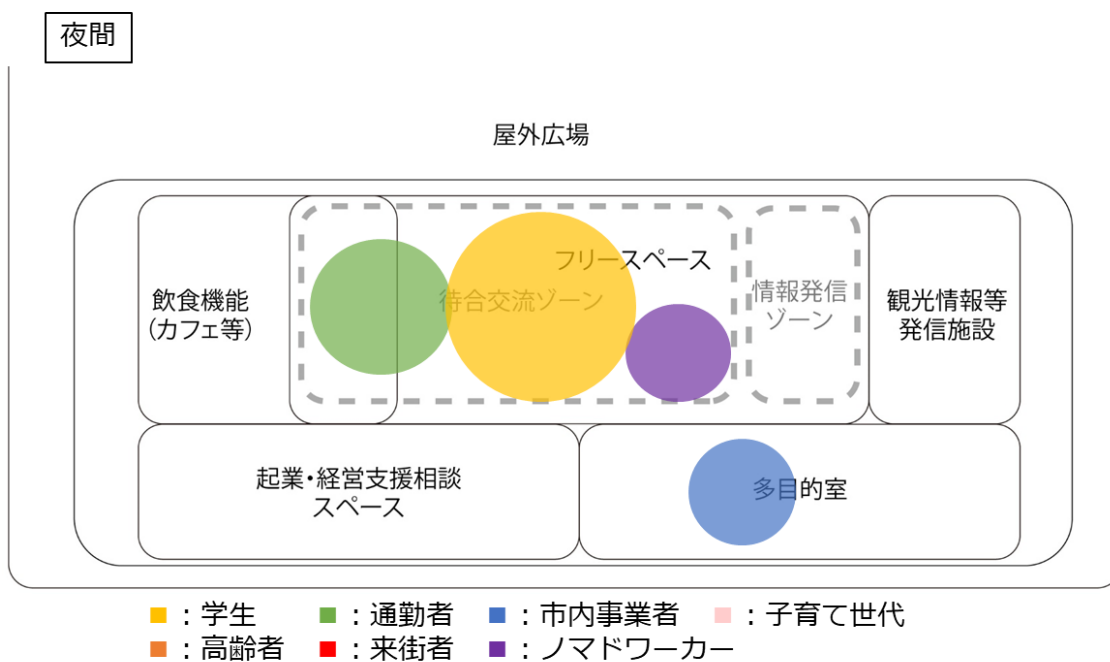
夜間

屋外広場

飲食機能
(カフェ等)

フリースペース

待合交流ゾーン

情報発信
ゾーン

観光情報等
発信施設

起業・経営支援相談
スペース

多目的室

■：学生　■：通勤者　■：市内事業者　■：子育て世代
■：高齢者　■：来街者　■：ノマドワーカー